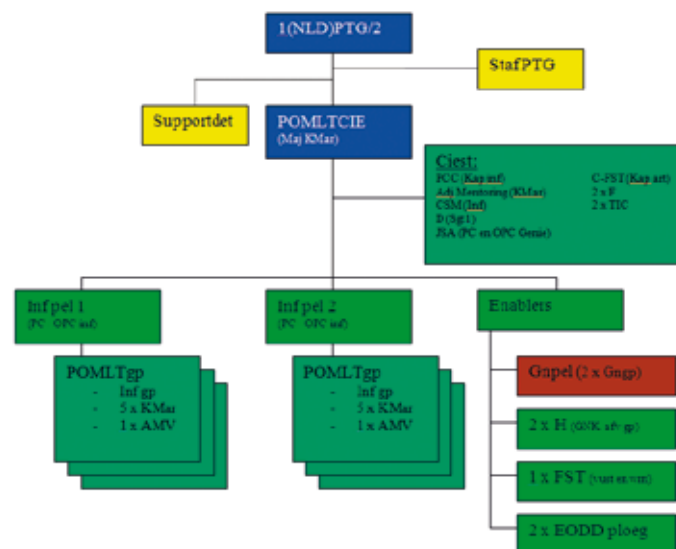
1(NLD)PTG/2

StafPTG

Supportdet

POMLTCIE
(Maj KMar)

Ciest:
PCC (Kap inf)
Adj Mentoring (KMar)
CSM (Inf)
D (Sgt1)
JSA (PC en OPC Genie)

C-FST (Kap art)
2 x F
2 x TIC

Inf pel 1
(PC OPC inf)

Inf pel 2
(PC OPC inf)

Enablers

POMLTgp
- Inf gp
- 5 x KMar
- 1 x AMV

POMLTgp
- Inf gp
- 5 x KMar
- 1 x AMV

Gnpel (2 x Gngp)

2 x H ([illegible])

1 x FST ([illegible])

2 x EODD ploeg